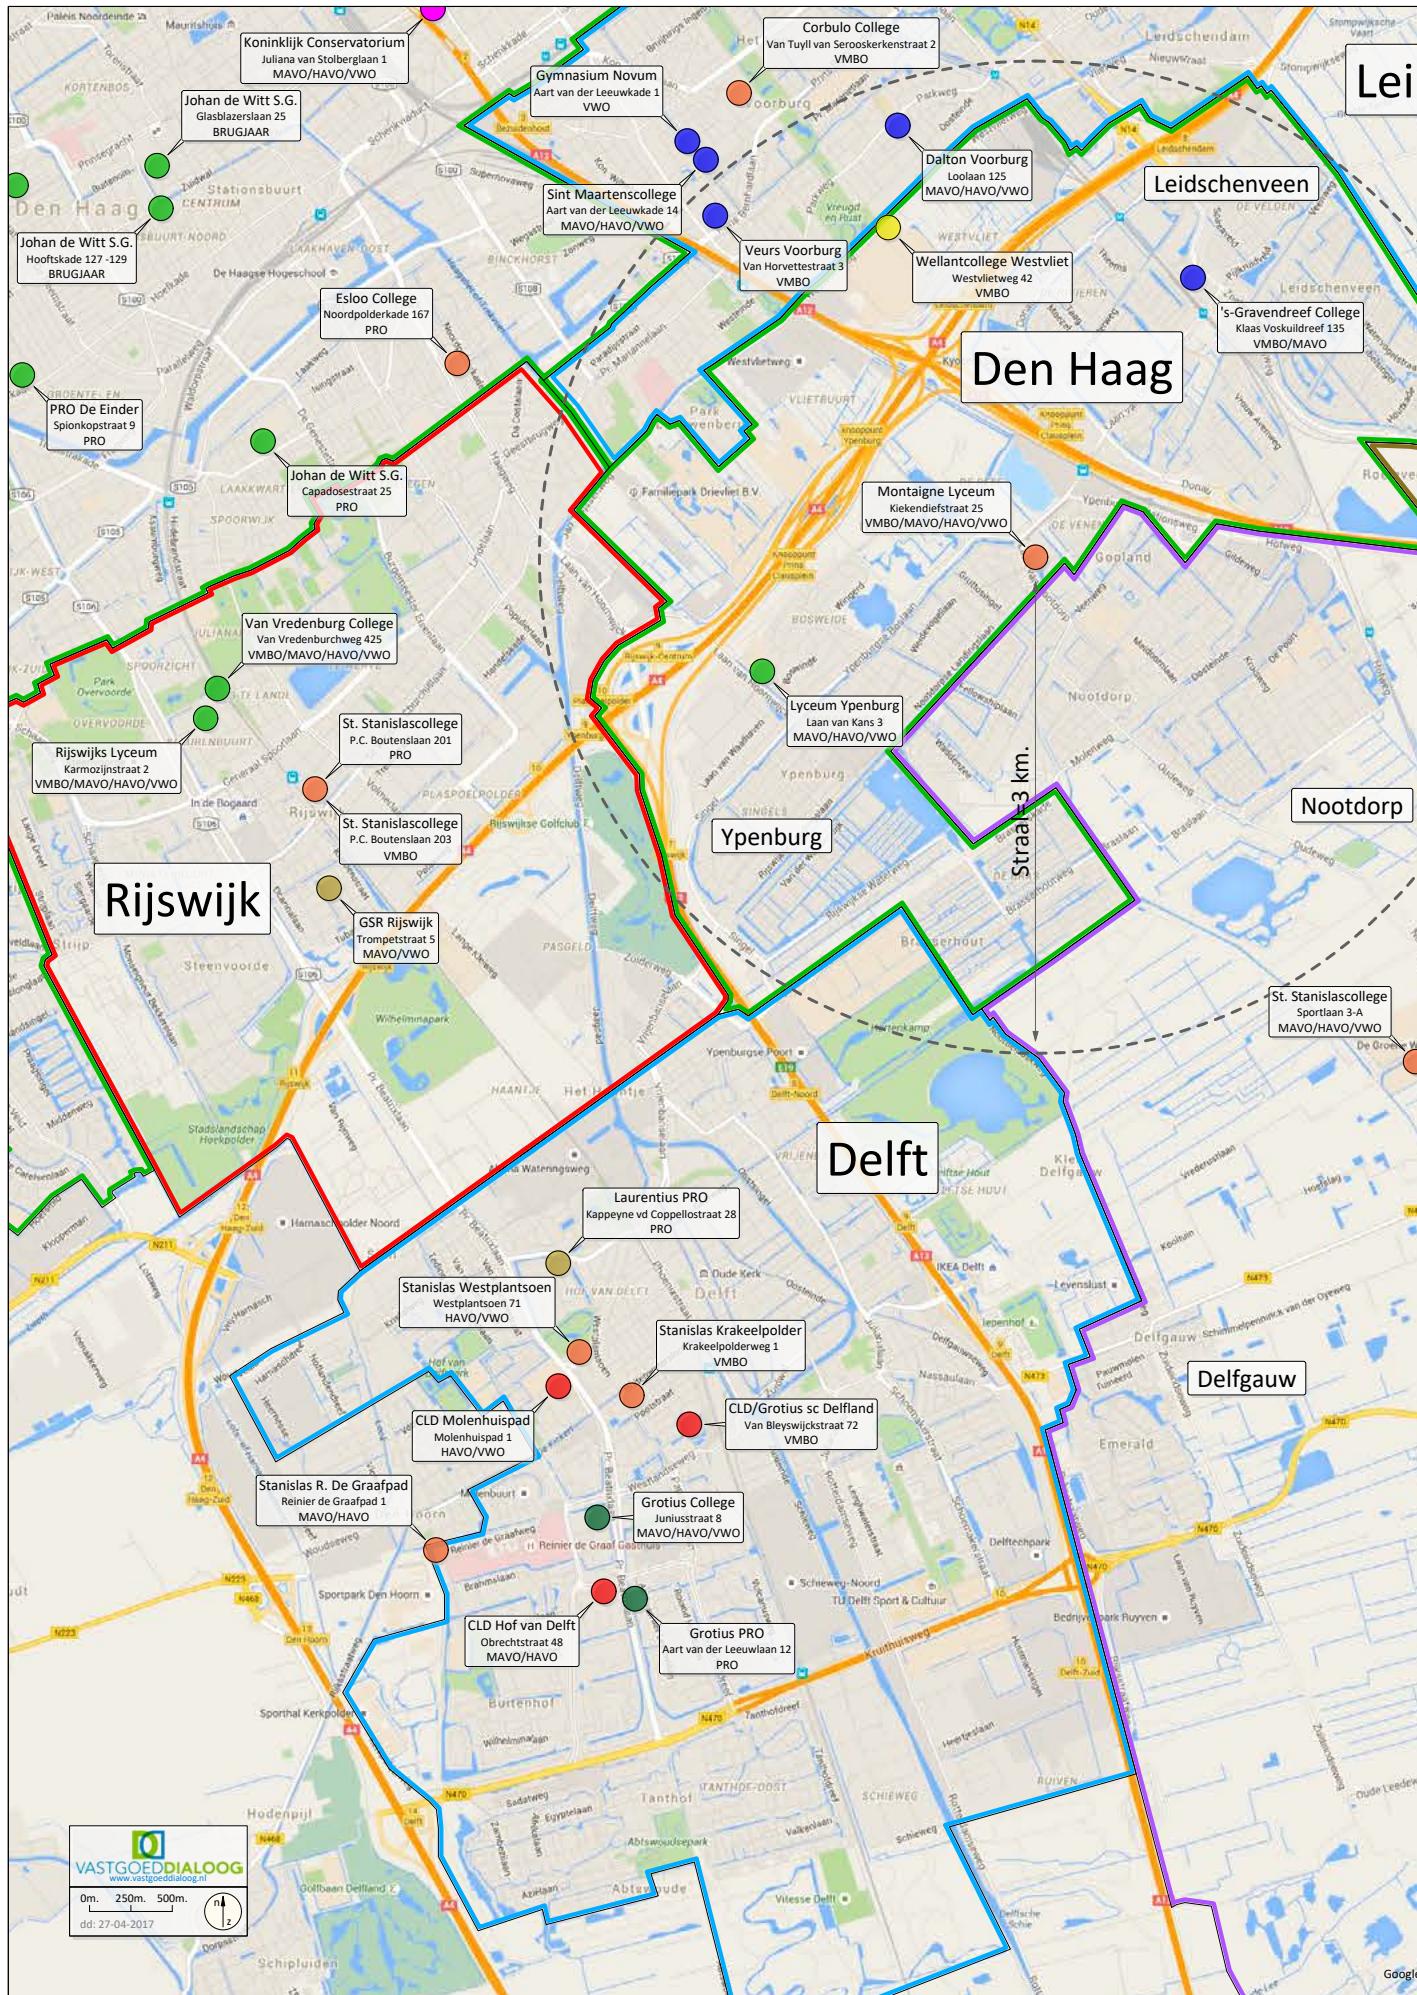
Koninklijk Conservatorium
Juliana van Stolberglaan 1
MAVO/HAVO/VWO

Gymnasium Novum
Aart van der Leeuwkade 1
VWO

Corbulo College
Van Tuyll van Serooskerkenstraat 2
VMBO

Lei

Johan de Witt S.G.
Glasblazerslaan 25
BRUGJAAR

Sint Maartenscollege
Aart van der Leeuwkade 14
MAVO/HAVO/VWO

Dalton Voorburg
Loolaan 125
MAVO/HAVO/VWO

Leidschenveen

Johan de Witt S.G.
Hooftskade 127 -129
BRUGJAAR

Veurs Voorburg
Van Horvettestraat 3
VMBO

Wellantcollege Westvliet
Westvlietweg 42
VMBO

's-Gravendreef College
Klaas Voskuildreef 135
VMBO/MAVO

Esloo College
Noordpolderkade 167
PRO

Den Haag

PRO De Einder
Spionkopstraat 9
PRO

Johan de Witt S.G.
Capadosestraat 25
PRO

Montaigne Lyceum
Kiekendiefstraat 25
VMBO/MAVO/HAVO/VWO

Van Vredenburg College
Van Vredenburchweg 425
VMBO/MAVO/HAVO/VWO

Lyceum Ypenburg
Laan van Kans 3
MAVO/HAVO/VWO

Rijswijks Lyceum
Karmozijnstraat 2
VMBO/MAVO/HAVO/VWO

St. Stanislascollege
P.C. Boutenslaan 201
PRO

St. Stanislascollege
P.C. Boutenslaan 203
VMBO

Straal = 3 km.

Nootdorp

Ypenburg

Rijswijk

GSR Rijswijk
Trompetstraat 5
MAVO/VWO

St. Stanislascollege
Sportlaan 3-A
MAVO/HAVO/VWO

Delft

Laurentius PRO
Kappeyne vd Coppellostraat 28
PRO

Stanislas Westplantsoen
Westplantsoen 71
HAVO/VWO

Stanislas Krakeelpolder
Krakeelpolderweg 1
VMBO

Delfgauw

CLD Molenhuispad
Molenhuispad 1
HAVO/VWO

CLD/Grotius sc Delfland
Van Bleyswijckstraat 72
VMBO

Stanislas R. De Graafpad
Reinier de Graafpad 1
MAVO/HAVO

Grotius College
Juniusstraat 8
MAVO/HAVO/VWO

CLD Hof van Delft
Obrechtstraat 48
MAVO/HAVO

Grotius PRO
Aart van der Leeuwlaan 12
PRO

VASTGOEDDIALOOG
www.vastgoeddialoog.nl
0m. 250m. 500m.
dd: 27-04-2017